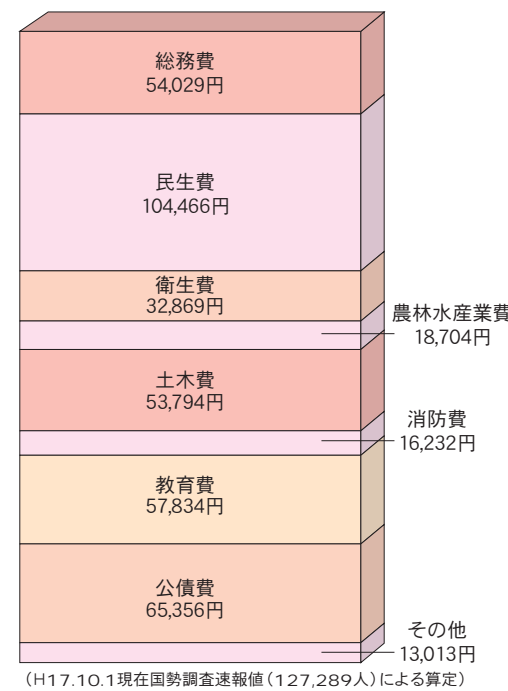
総務費
54,029円

民生費
104,466円

衛生費
32,869円

農林水産業費
18,704円

土木費
53,794円

消防費
16,232円

教育費
57,834円

公債費
65,356円

その他
13,013円

（H17.10.1現在国勢調査速報値（127,289人）による算定）